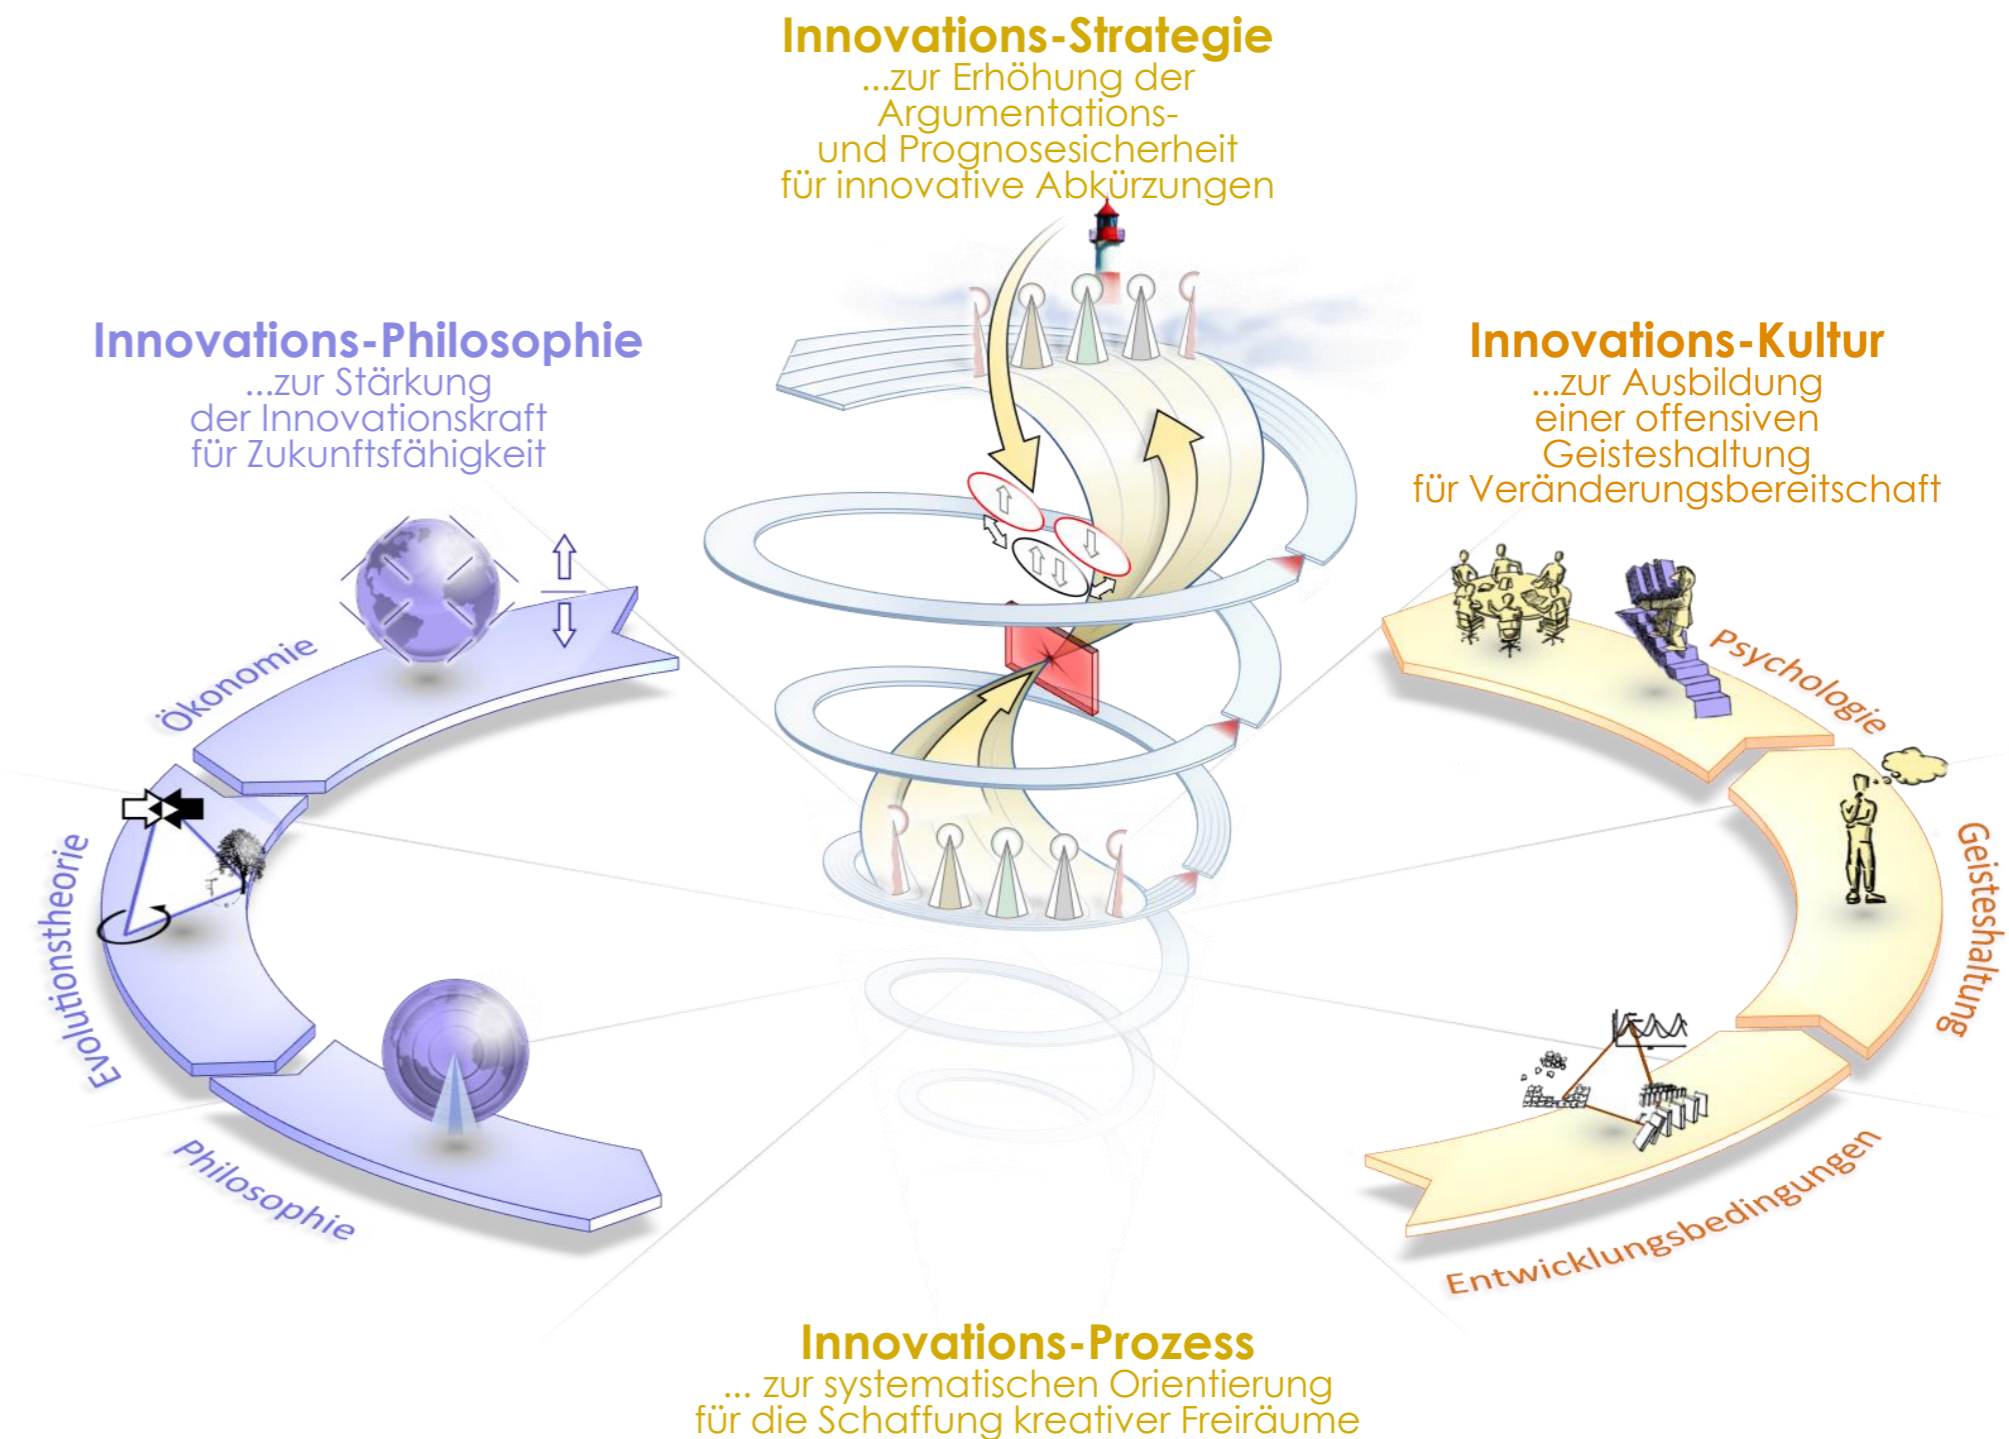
Innovations-Strategie
...zur Erhöhung der Argumentations- und Prognosesicherheit für innovative Abkürzungen

Innovations-Philosophie
...zur Stärkung der Innovationskraft für Zukunftsfähigkeit

Innovations-Kultur
...zur Ausbildung einer offensiven Geisteshaltung für Veränderungsbereitschaft

Ökonomie

Evolutionstheorie

Philosophie

Psychologie

Geisteshaltung

Entwicklungsbedingungen

Innovations-Prozess
... zur systematischen Orientierung für die Schaffung kreativer Freiräume